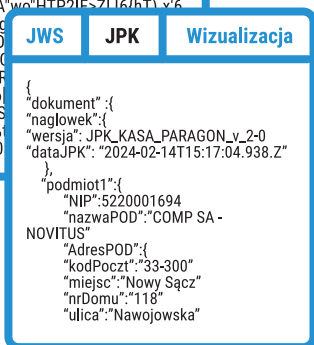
A"wo"HTP2lF>ZLJ6/bTLx'6

JWS JPK Wizualizacja

{
"dokument" :{
"naglowek":{
"wersja": JPK_KASA_PARAGON_v_2-0
"dataJPK": "2024-02-14T15:17:04.938.Z"
},
"podmiot1":{
"NIP":5220001694
"nazwaPOD":"COMP SA - NOVITUS"
"AdresPOD":{
"kodPoczt":"33-300"
"miejsc":"Nowy Sącz"
"nrDomu":"118"
"ulica":"Nawojowska"